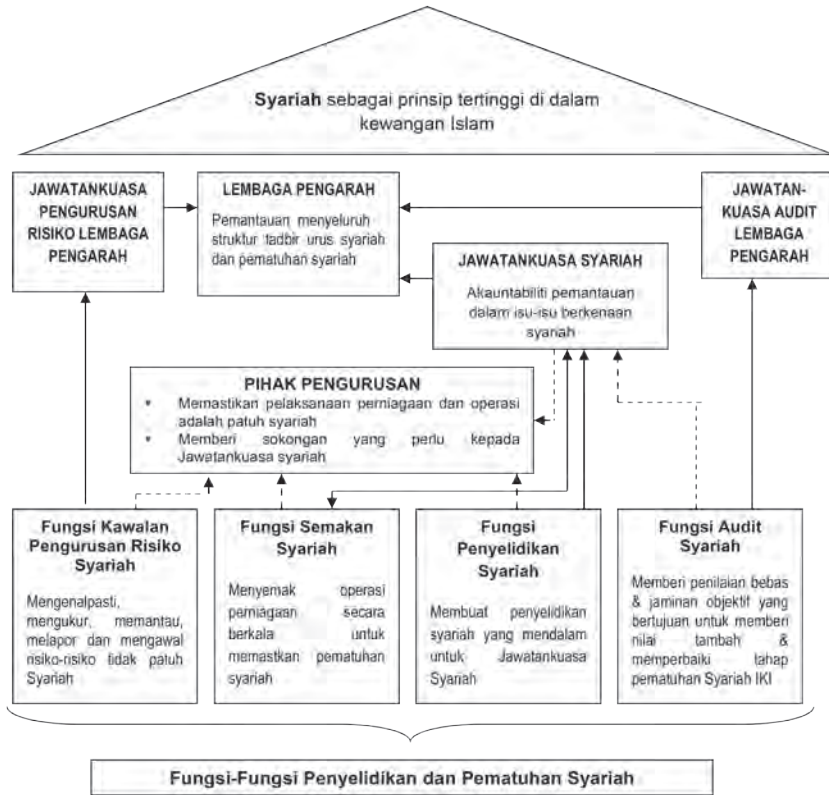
Syariah sebagai prinsip tertinggi di dalam kewangan Islam

JAWATANKUASA PENGURUSAN RISIKO LEMBAGA PENGARAH

LEMBAGA PENGARAH

Pemantauan menyeluruh struktur tadbir urus syariah dan pematuhan syariah

JAWATAN-KUASA AUDIT LEMBAGA PENGARAH

JAWATANKUASA SYARIAH

Akauntabiliti pemantauan dalam isu-isu berkenaan syariah

PIHAK PENGURUSAN

- Memastikan pelaksanaan perniagaan dan operasi adalah patuh syariah
- Memberi sokongan yang perlu kepada Jawatankuasa syariah

Fungsi Kawalan Pengurusan Risiko Syariah

Mengenalpasti, mengukur, memantau, melapor dan mengawal risiko-risiko tidak patuh Syariah

Fungsi Semakan Syariah

Menyemak operasi perniagaan secara berkala untuk memastkan pematuhan syariah

Fungsi Penyelidikan Syariah

Membuat penyelidikan syariah yang mendalam untuk Jawatankuasa Syariah

Fungsi Audit Syariah

Memberi penilaian bebas & jaminan objektif yang bertujuan untuk memberi nilai tambah & memperbaiki tahap pematuhan Syariah IKI

Fungsi-Fungsi Penyelidikan dan Pematuhan Syariah